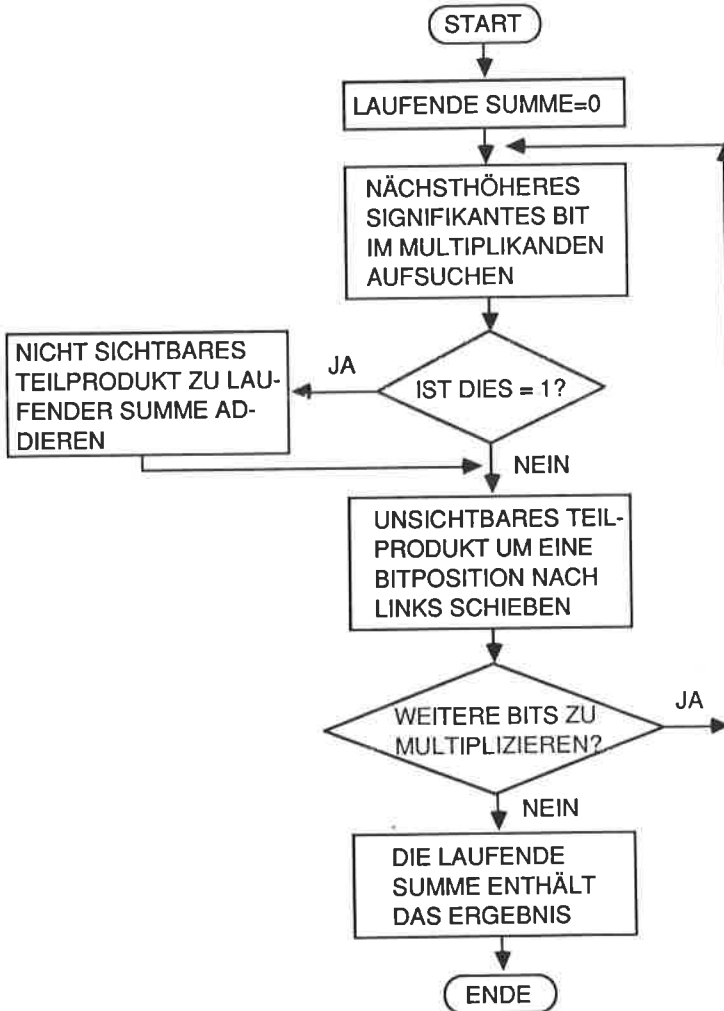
START

LAUFENDE SUMME=0

NÄCHSTHÖHERES SIGNIFIKANTES BIT IM MULTIPLIKANDEN AUFSUCHEN

IST DIES = 1?

JA

NICHT SICHTBARES TEILPRODUKT ZU LAUFENDER SUMME ADDIEREN

NEIN

UNSICHTBARES TEILPRODUKT UM EINE BITPOSITION NACH LINKS SCHIEBEN

WEITERE BITS ZU MULTIPLIZIEREN?

JA

NEIN

DIE LAUFENDE SUMME ENTHÄLT DAS ERGEBNIS

ENDE